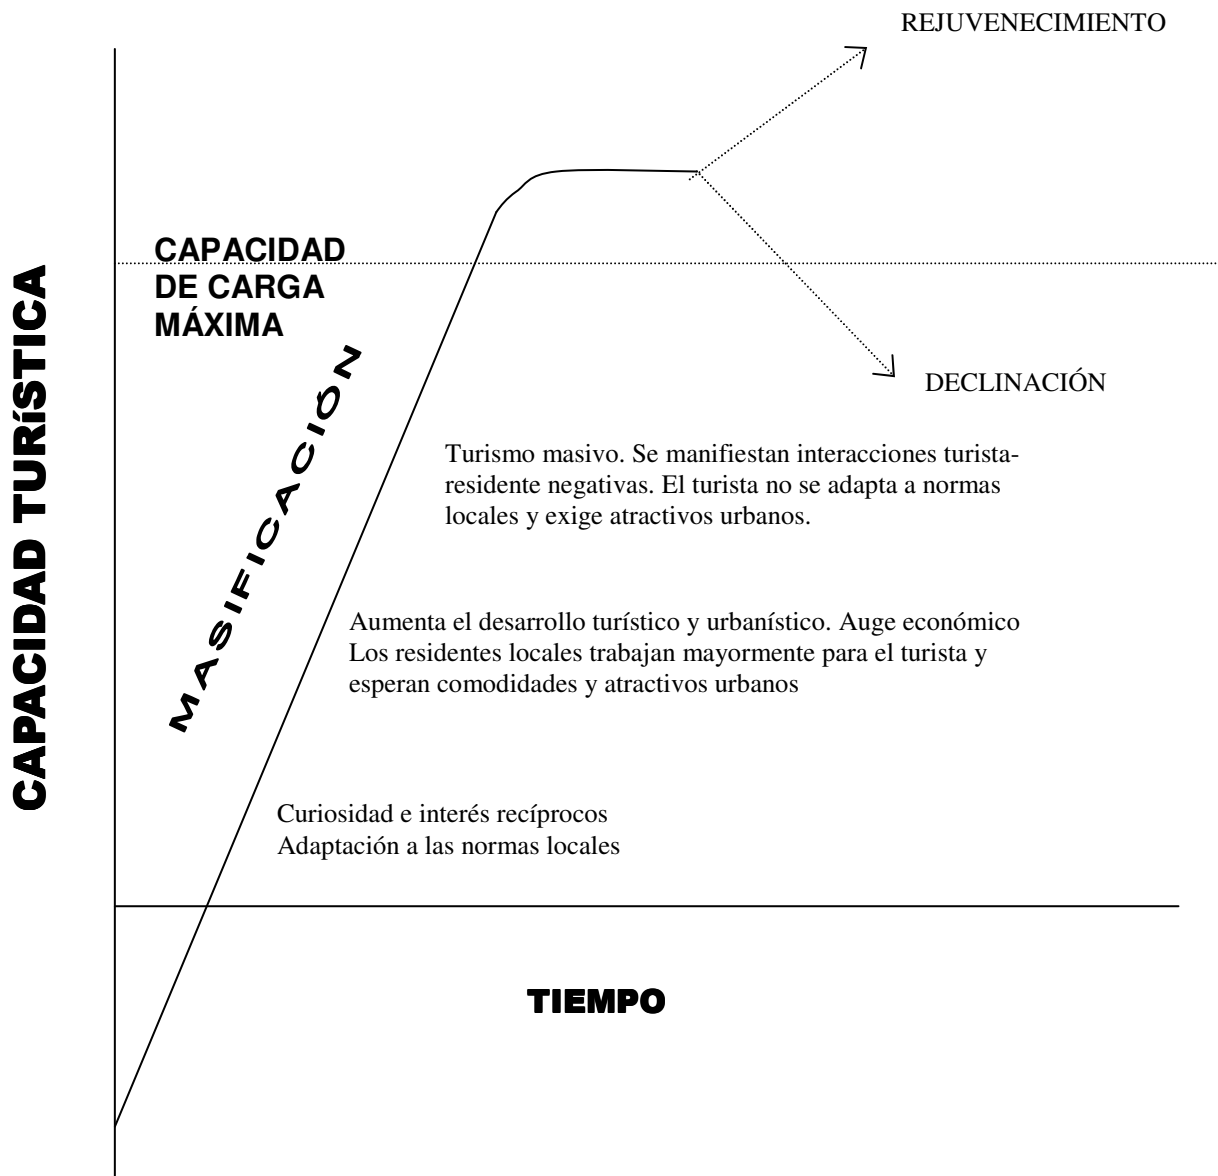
REJUVENECIMIENTO

CAPACIDAD TURíSTICA

CAPACIDAD DE CARGA MÁXIMA

DECLINACIÓN

MASIFICACIÓN

Turismo masivo. Se manifiestan interacciones turista-residente negativas. El turista no se adapta a normas locales y exige atractivos urbanos.

Aumenta el desarrollo turístico y urbanístico. Auge económico
Los residentes locales trabajan mayormente para el turista y esperan comodidades y atractivos urbanos

Curiosidad e interés recíprocos
Adaptación a las normas locales

TIEMPO